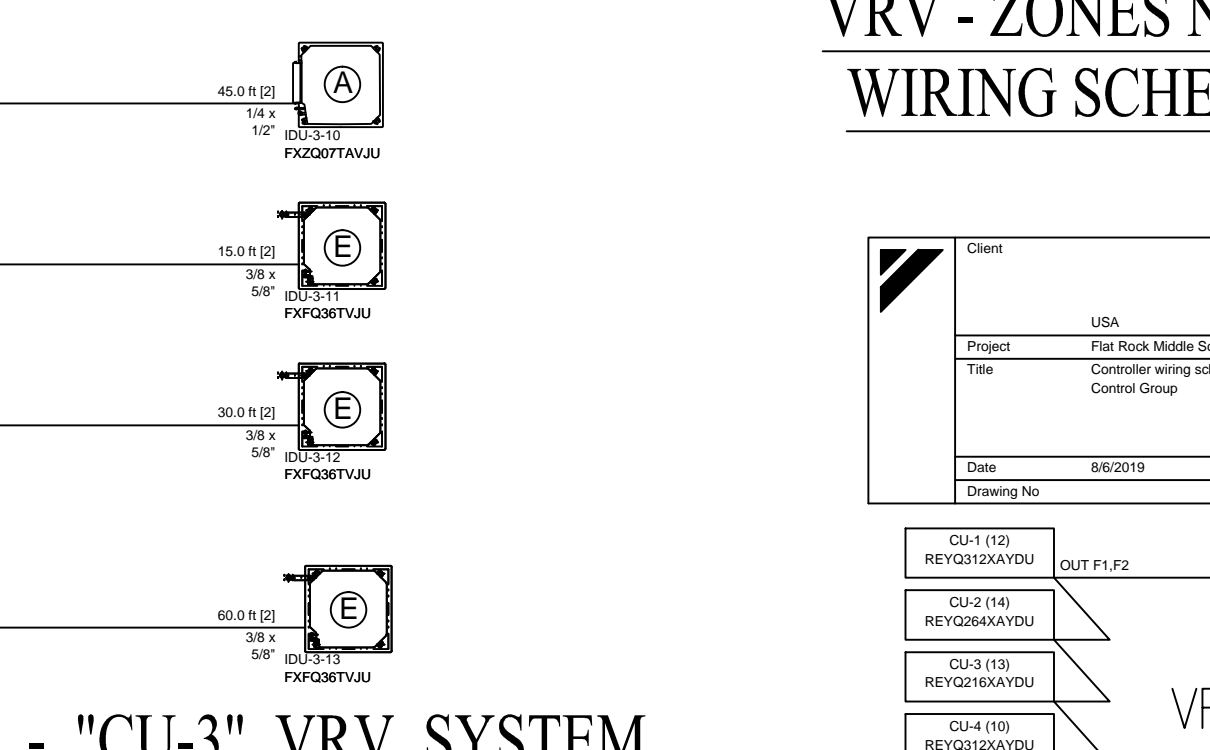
VRV - ZONES N

WIRING SCHE

45.0 ft [2]
1/4 x
1/2"
A
IDU-3-10
FXZQ07TAVJU

15.0 ft [2]
3/8 x
5/8"
E
IDU-3-11
FXFQ36TVJU

30.0 ft [2]
3/8 x
5/8"
E
IDU-3-12
FXFQ36TVJU

60.0 ft [2]
3/8 x
5/8"
E
IDU-3-13
FXFQ36TVJU

- "CU-3" VRV SYSTEM

| Client | USA |
|---|---|
| Project | Flat Rock Middle Sc |
| Title | Controller wiring sch Control Group |
| Date | 8/6/2019 |
| Drawing No | |

CU-1 (12)
REYQ312XAYDU
OUT F1,F2

CU-2 (14)
REYQ264XAYDU

CU-3 (13)
REYQ216XAYDU

CU-4 (10)
REYQ312XAYDU

VR